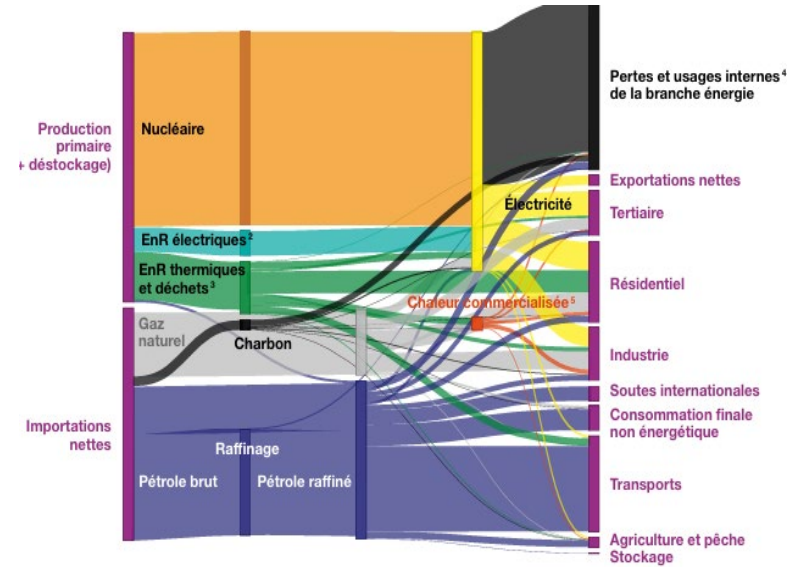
Production primaire + déstockage)

Importations nettes

Nucléaire

EnR électriques$^2$

EnR thermiques et déchets$^3$

Gaz naturel

Charbon

Raffinage

Pétrole brut

Pétrole raffiné

Électricité

Chaleur commercialisée$^5$

Pertes et usages internes$^4$ de la branche énergie

Exportations nettes

Tertiaire

Résidentiel

Industrie

Soutes internationales

Consommation finale non énergétique

Transports

Agriculture et pêche

Stockage